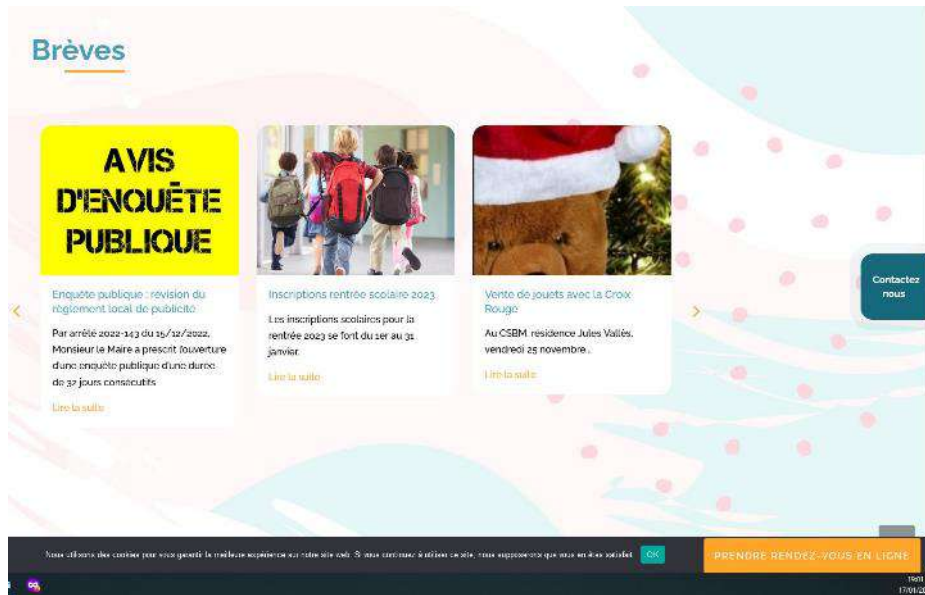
Brèves

AVIS D'ENQUÊTE PUBLIQUE

Enquête publique : révision du règlement local de publicité

Par arrêté 2022-143 du 15/12/2022, Monsieur le Maire a prescrit l'ouverture d'une enquête publique d'une durée de 32 jours consécutifs

Lire la suite

Inscriptions rentrée scolaire 2023

Les inscriptions scolaires pour la rentrée 2023 se font du 1er au 31 janvier.

Lire la suite

Vente de jouets avec la Croix Rouge

Au CSBM, résidence Jules Vallès, vendredi 25 novembre .

Lire la suite

Contactez nous

Nous utilisons des cookies pour vous garantir la meilleure expérience sur notre site web. Si vous continuez à utiliser ce site, nous supposerons que vous en êtes satisfait. OK

PRENDRE RENDEZ-VOUS EN LIGNE

19:01
17/01/2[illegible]